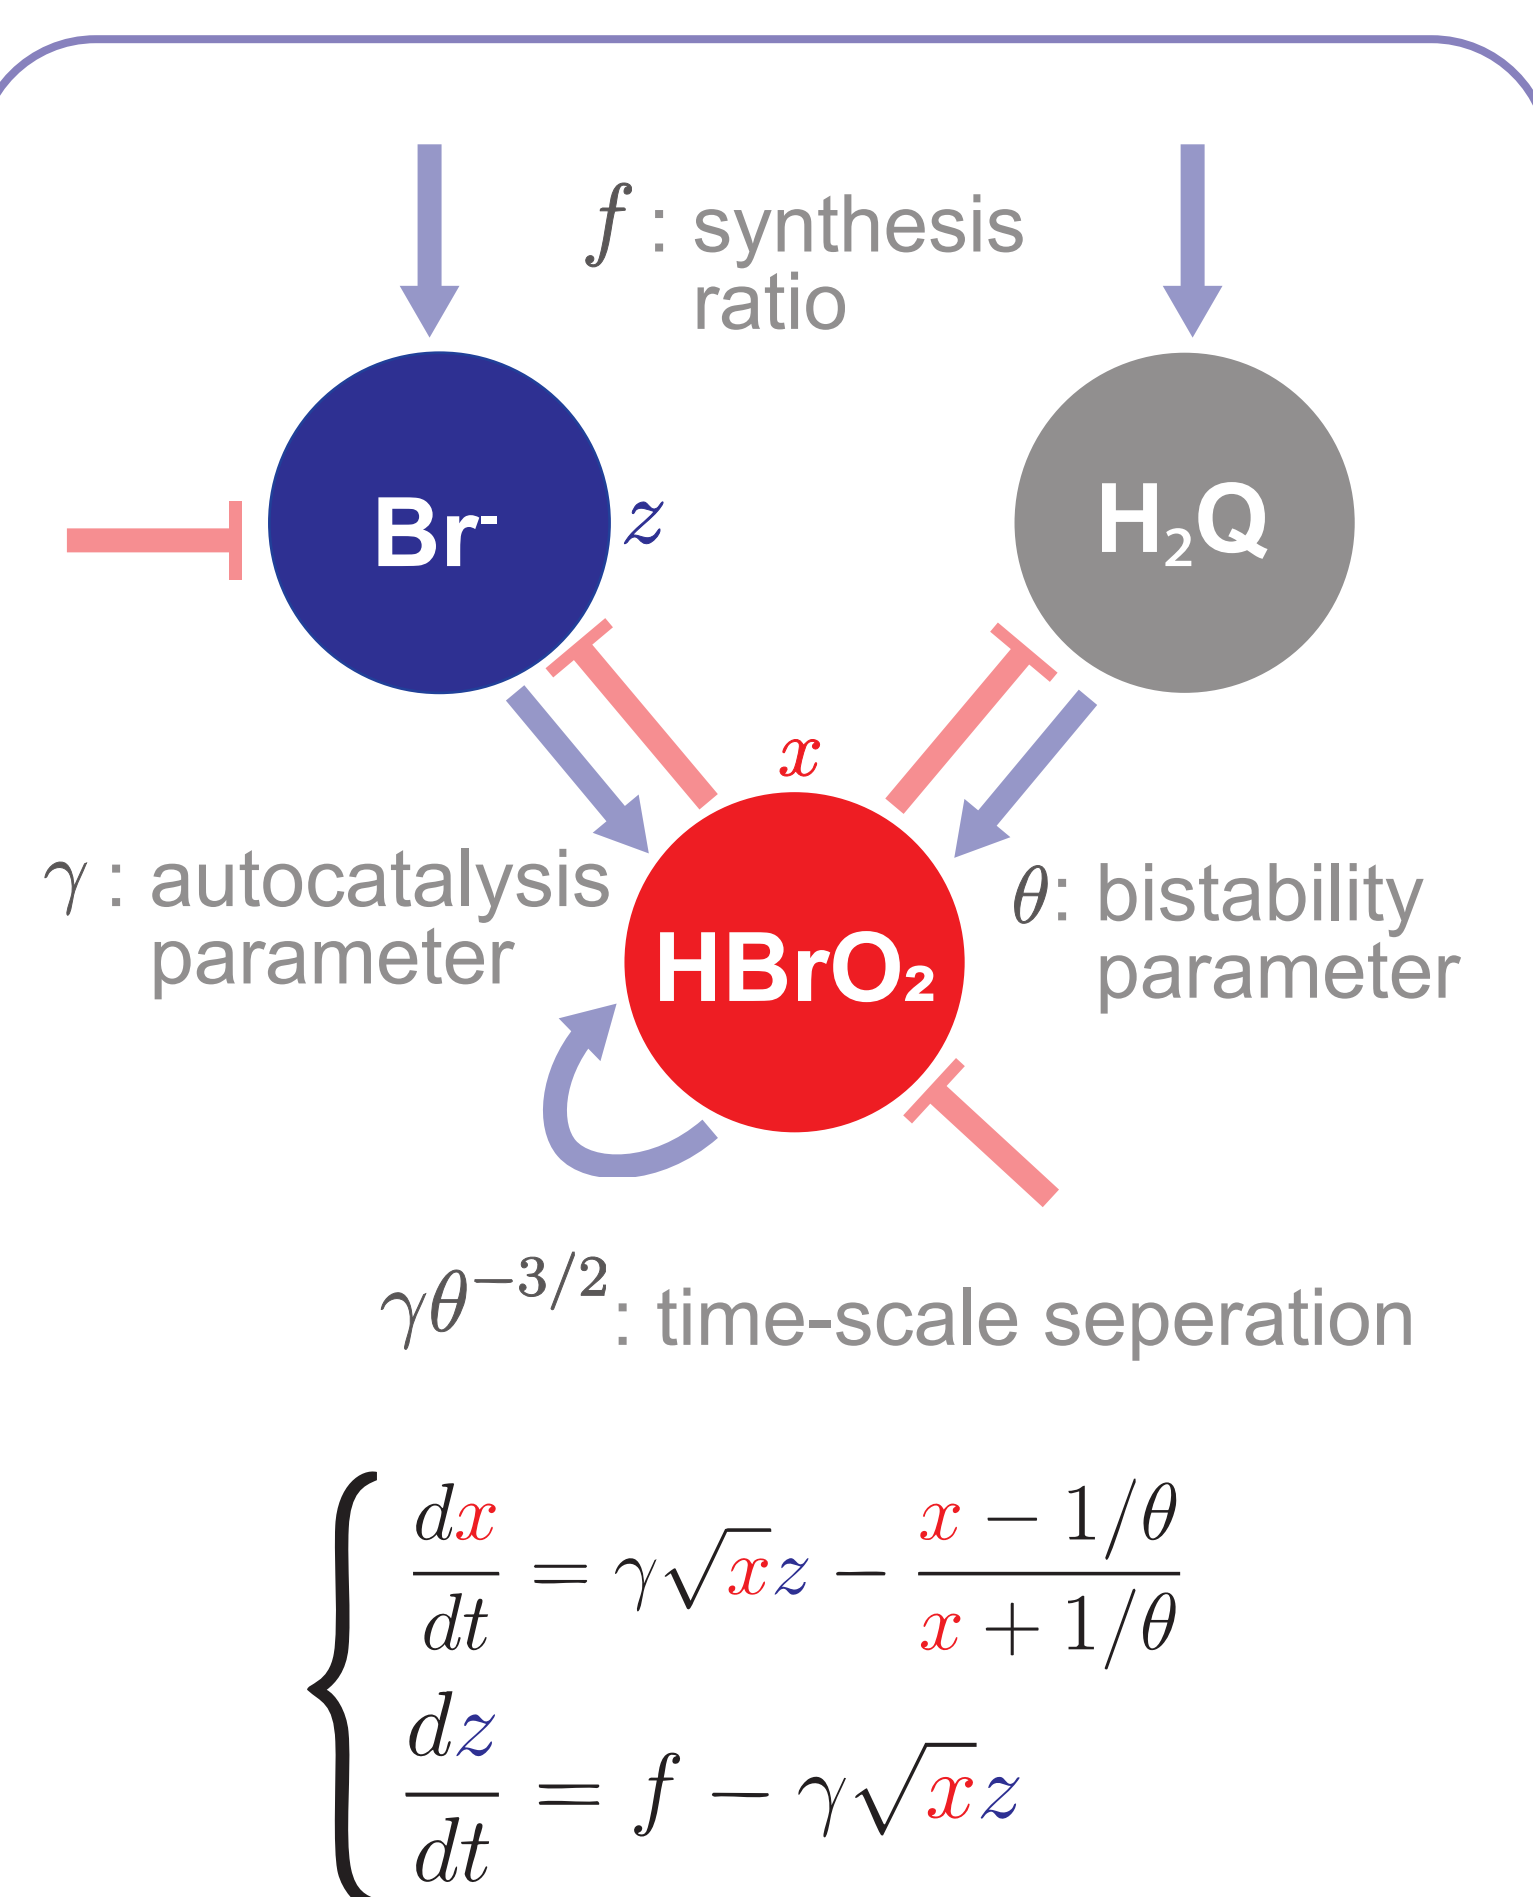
$f$ : synthesis ratio

$Br^-$

$z$

$H_2Q$

$x$

$\gamma$ : autocatalysis parameter

$HBrO_2$

$\theta$: bistability parameter

$\gamma\theta^{-3/2}$: time-scale seperation

$\begin{cases} \frac{dx}{dt} = \gamma\sqrt{x}z - \frac{x-1/\theta}{x+1/\theta} \\ \frac{dz}{dt} = f - \gamma\sqrt{x}z \end{cases}$